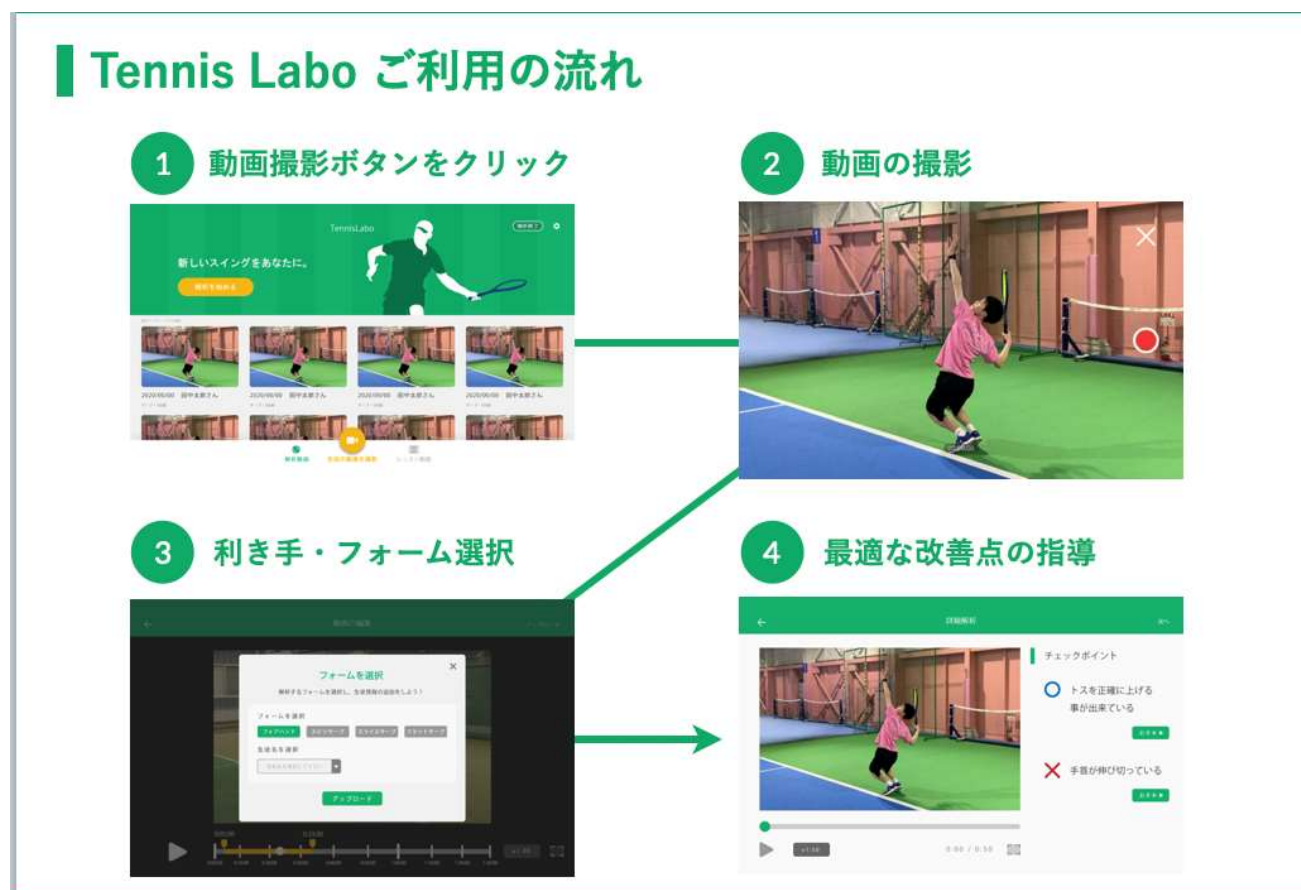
Tennis Labo ご利用の流れ

1 動画撮影ボタンをクリック

TennisLabo

新しいスイングをあなたに。

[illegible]

2020/00/00 田中太郎さん

2020/00/00 田中太郎さん

2020/00/00 田中太郎さん

2020/00/00 田中太郎さん

2 動画の撮影

3 利き手・フォーム選択

フォームを選択

フォームを選択

フォアハンド

生徒名を選択

アップロード

4 最適な改善点の指導

詳細解析

チェックポイント

トスを正確に上げる事が出来ている

手首が伸び切っている

0:00 / 0:10